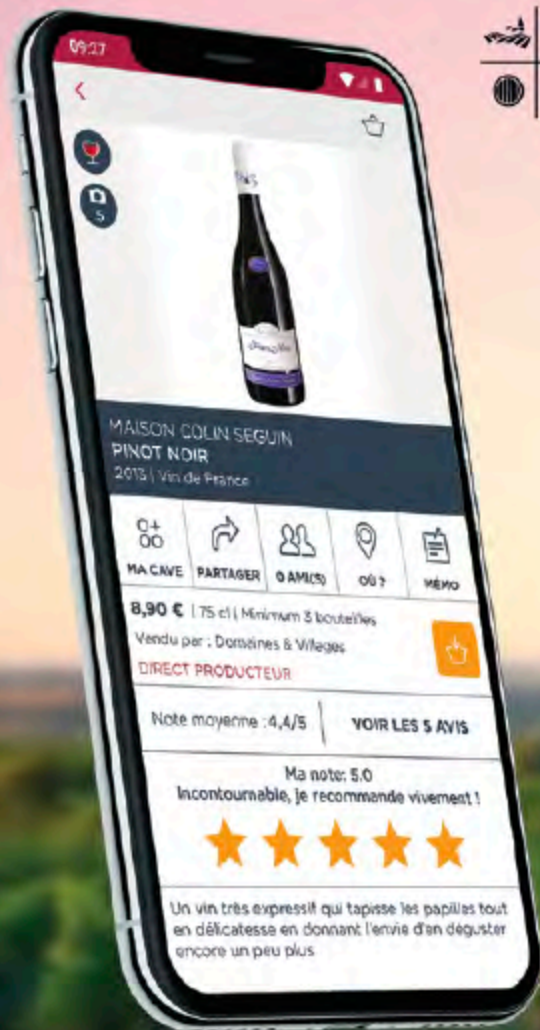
09:27

5

MAISON COLIN SEGUIN
PINOT NOIR
2013 | Vin de France

MA CAVE
PARTAGER
0 AMI(S)
OÙ ?
MÉMO

8,90 € | 75 cl | Minimum 3 bouteilles
Vendu par : Domaines & Villages
DIRECT PRODUCTEUR

Note moyenne : 4,4/5
VOIR LES 5 AVIS

Ma note: 5.0
Incontournable, je recommande vivement !

Un vin très expressif qui tapisse les papilles tout en délicatesse en donnant l'envie d'en déguster encore un peu plus